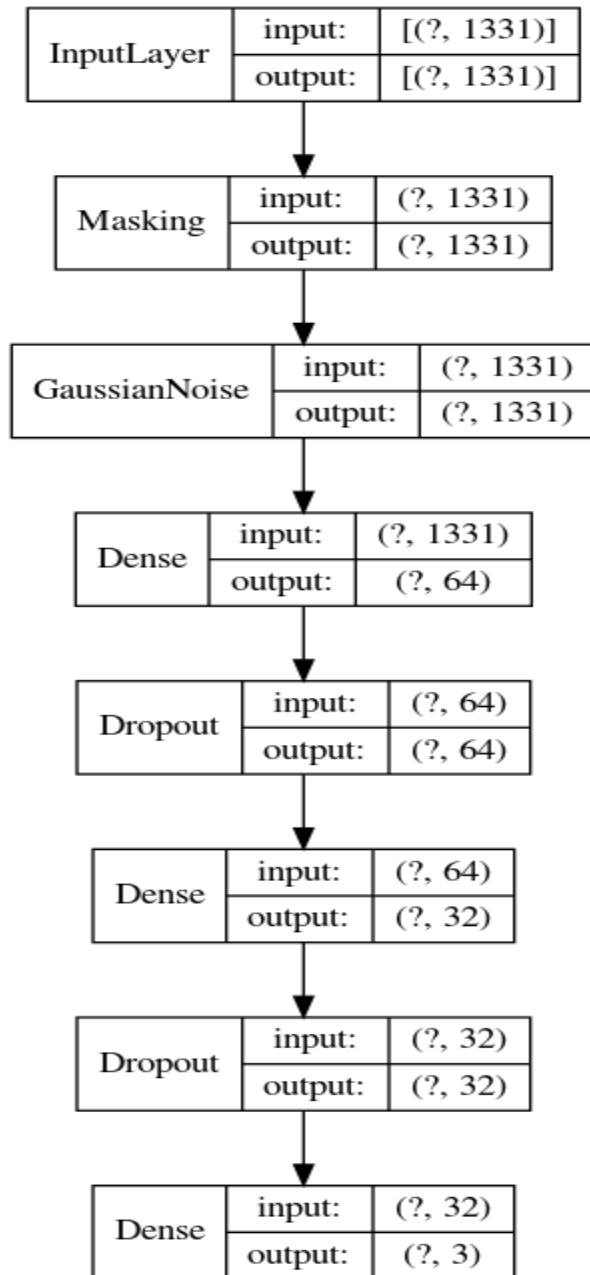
| InputLayer | input: | [(?, 1331)] |
|---|---|---|
| | output: | [(?, 1331)] |

| Masking | input: | (?, 1331) |
|---|---|---|
| | output: | (?, 1331) |

| GaussianNoise | input: | (?, 1331) |
|---|---|---|
| | output: | (?, 1331) |

| Dense | input: | (?, 1331) |
|---|---|---|
| | output: | (?, 64) |

| Dropout | input: | (?, 64) |
|---|---|---|
| | output: | (?, 64) |

| Dense | input: | (?, 64) |
|---|---|---|
| | output: | (?, 32) |

| Dropout | input: | (?, 32) |
|---|---|---|
| | output: | (?, 32) |

| Dense | input: | (?, 32) |
|---|---|---|
| | output: | (?, 3) |